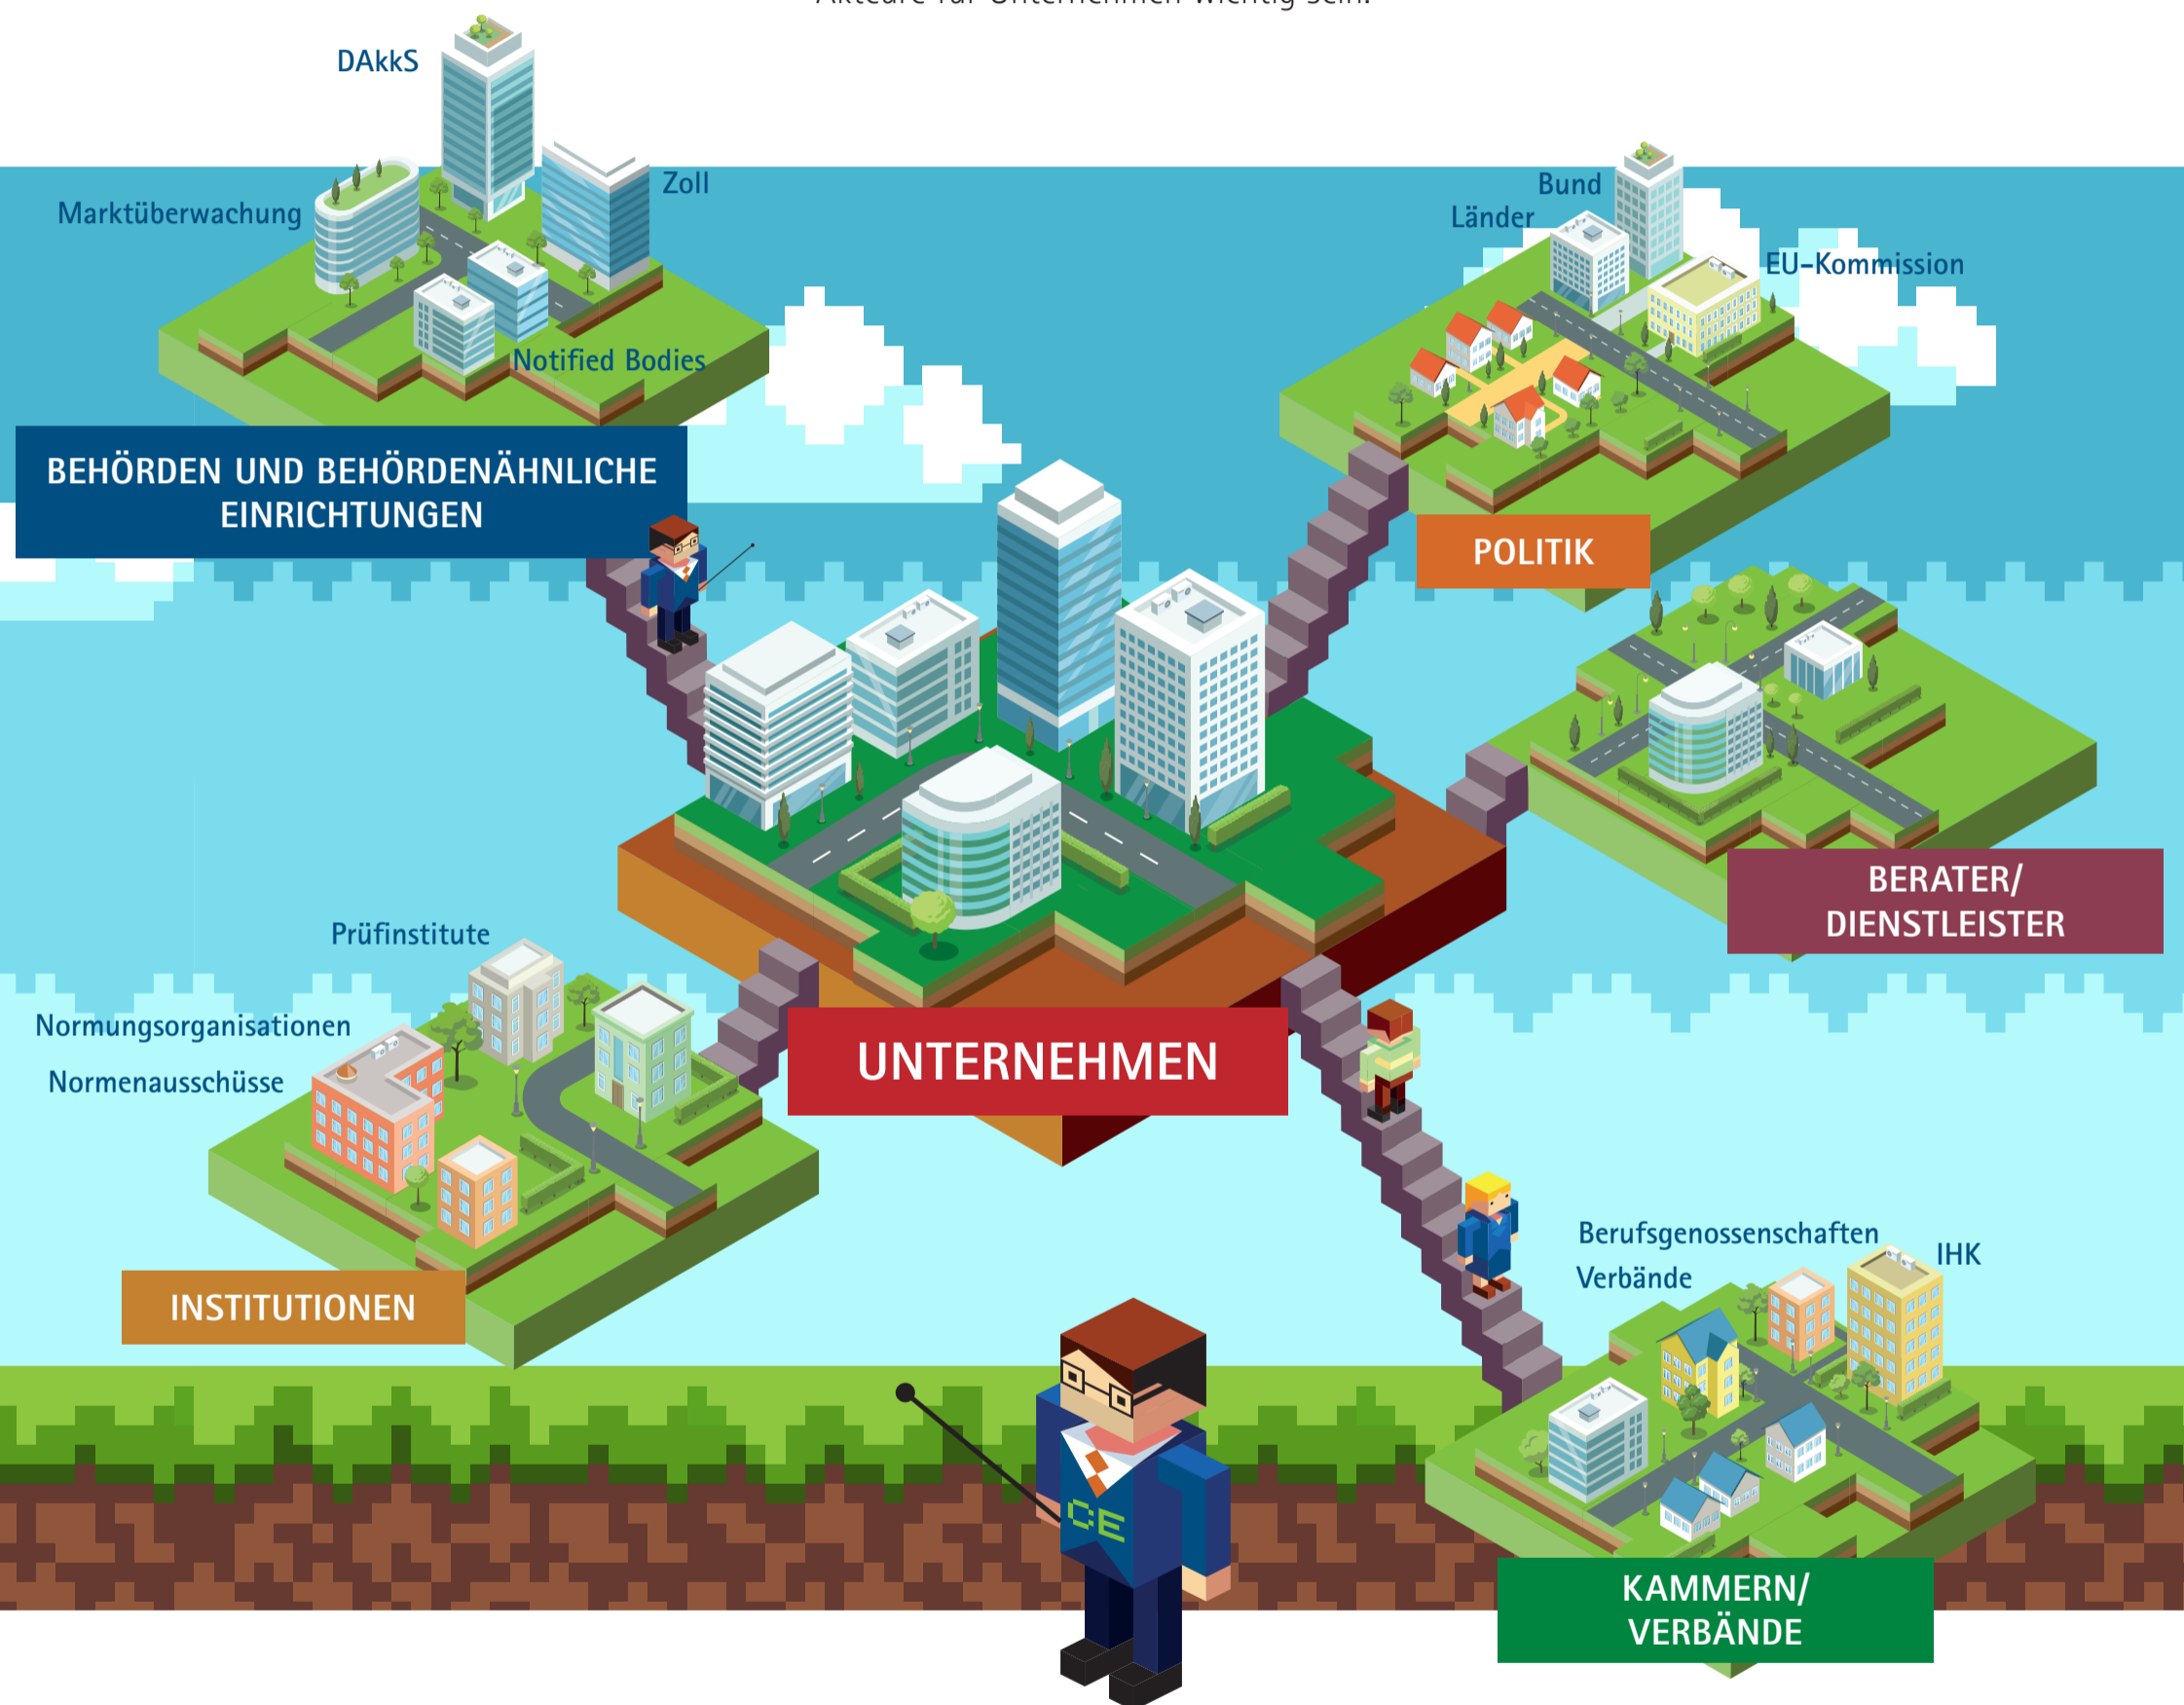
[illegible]

DAkkS

Zoll

Marktüberwachung

Notified Bodies

BEHÖRDEN UND BEHÖRDENÄHNLICHE EINRICHTUNGEN

Bund

Länder

EU-Kommission

POLITIK

BERATER/ DIENSTLEISTER

Prüfinstitute

Normungsorganisationen

Normenausschüsse

UNTERNEHMEN

INSTITUTIONEN

Berufsgenossenschaften

IHK

Verbände

CE

KAMMERN/ VERBÄNDE